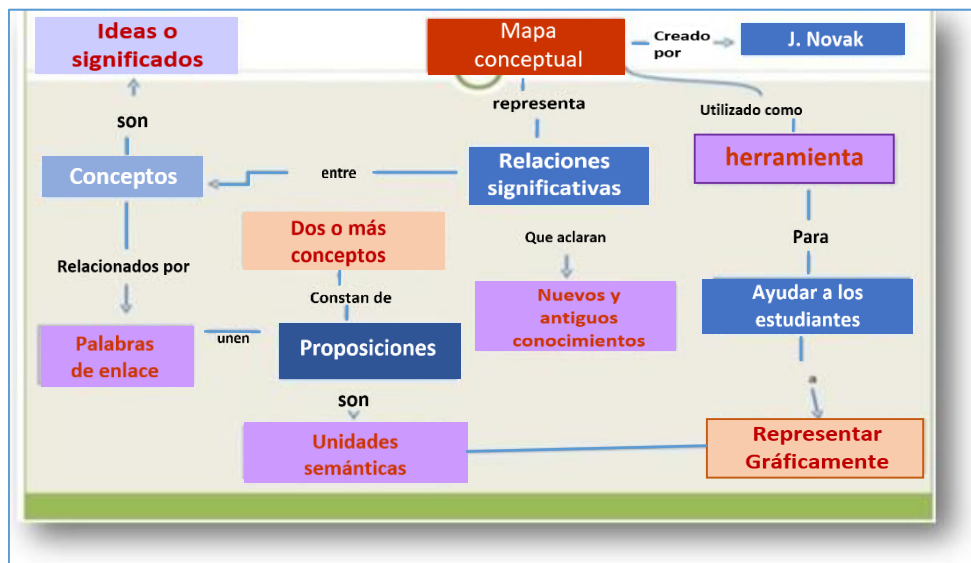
Mapa conceptual

Creado por

J. Novak

Ideas o significados

son

Conceptos

entre

representa

Relaciones significativas

Utilizado como

herramienta

Para

Ayudar a los estudiantes

a

Representar Gráficamente

Que aclaran

Nuevos y antiguos conocimientos

Dos o más conceptos

Constan de

Proposiciones

Relacionados por

Palabras de enlace

unen

son

Unidades semánticas